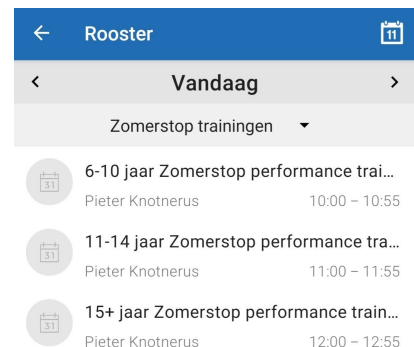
← Rooster 11

‹ Vandaag ›

Zomerstop trainingen ▾

31 6-10 jaar Zomerstop performance trai...
Pieter Knotnerus 10:00 – 10:55

31 11-14 jaar Zomerstop performance tra...
Pieter Knotnerus 11:00 – 11:55

31 15+ jaar Zomerstop performance train...
Pieter Knotnerus 12:00 – 12:55